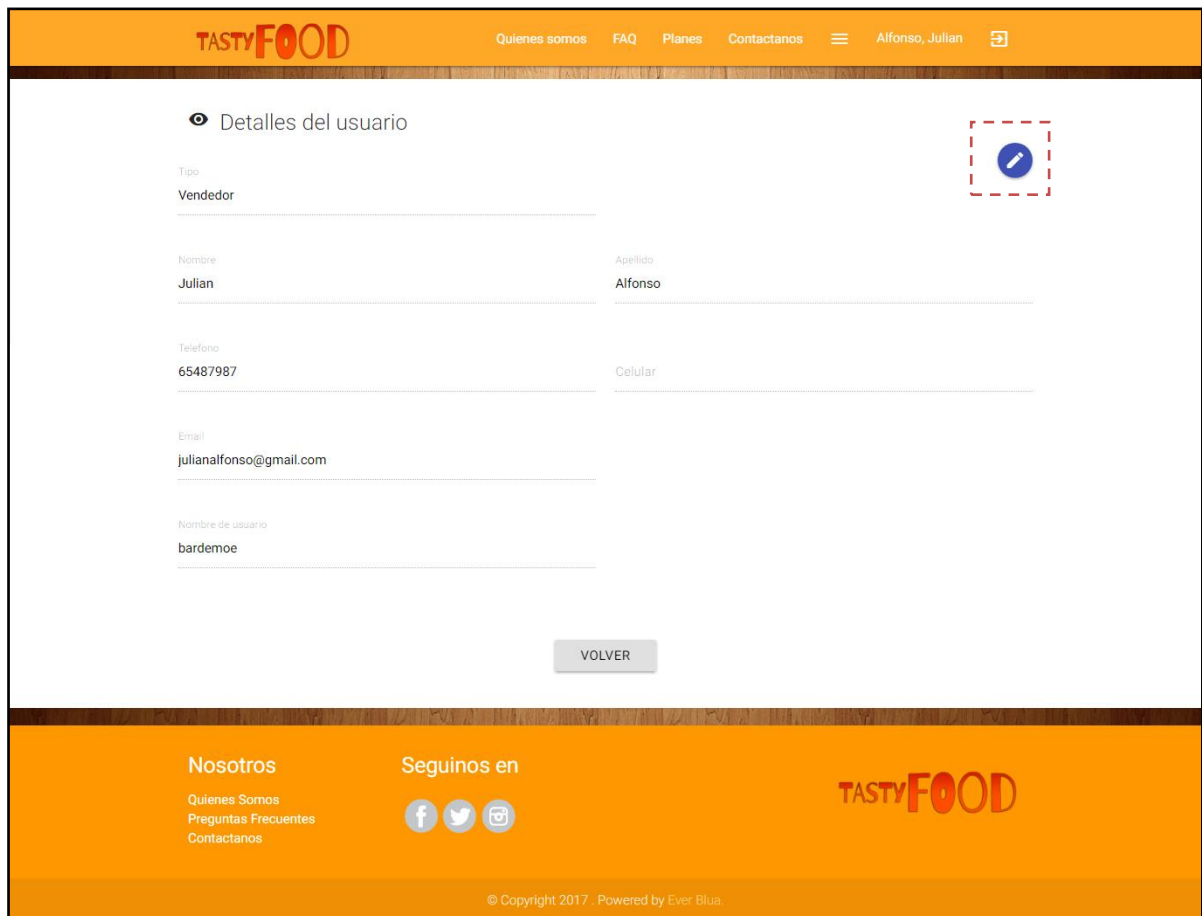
TASTYFOOD

Quienes somos FAQ Planes Contactanos Alfonso, Julian

Detalles del usuario

Tipo
Vendedor

Nombre
Julian

Apellido
Alfonso

Telefono
65487987

Celular

Email
julianalfonso@gmail.com

Nombre de usuario
bardemoe

VOLVER

Nosotros

Quienes Somos
Preguntas Frecuentes
Contactanos

Seguinos en

TASTYFOOD

© Copyright 2017 . Powered by Ever Blua.